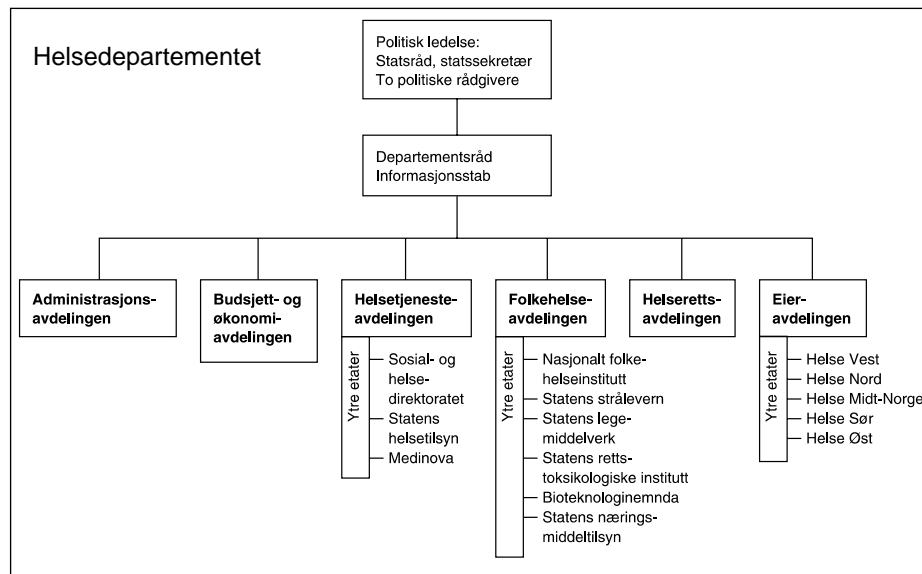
Helsedepartementet

Politisk ledelse:
Statsråd, statssekretær
To politiske rådgivere

Departementsråd
Informasjonsstab

Administrasjonsavdelingen

Budsjett- og økonomiavdelingen

Helsetjenesteavdelingen

Ytre etater
Sosial- og helsedirektoratet
Statens helsetilsyn
Medinova

Folkehelseavdelingen

Ytre etater
Nasjonalt folkehelseinstitutt
Statens strålevern
Statens legemiddelverk
Statens rettstoksikologiske institutt
Bioteknologinemnda
Statens næringsmiddeltilsyn

Helserettsavdelingen

Eieravdelingen

Ytre etater
Helse Vest
Helse Nord
Helse Midt-Norge
Helse Sør
Helse Øst